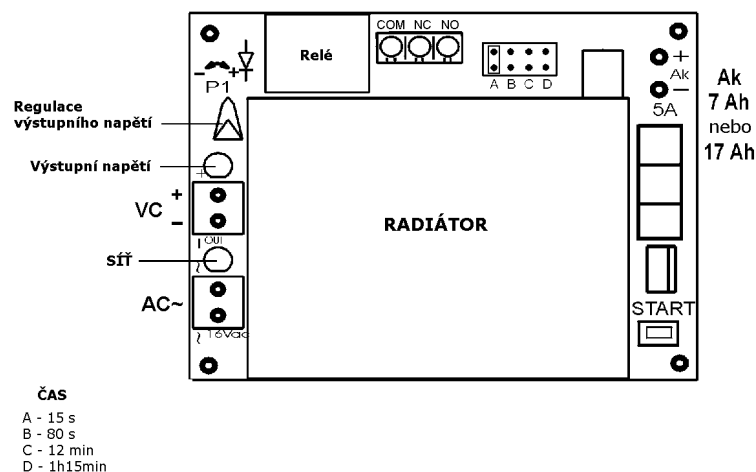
Relé

COM NC NO

A B C D

+
Ak
−
5A

Ak
7 Ah
nebo
17 Ah

− +
P1

Regulace
výstupního napětí

Výstupní napětí

+

VC +
−

OUT

SÍŤ

AC~

~ 18Vac

RADIÁTOR

START

ČAS

A - 15 s
B - 80 s
C - 12 min
D - 1h15min